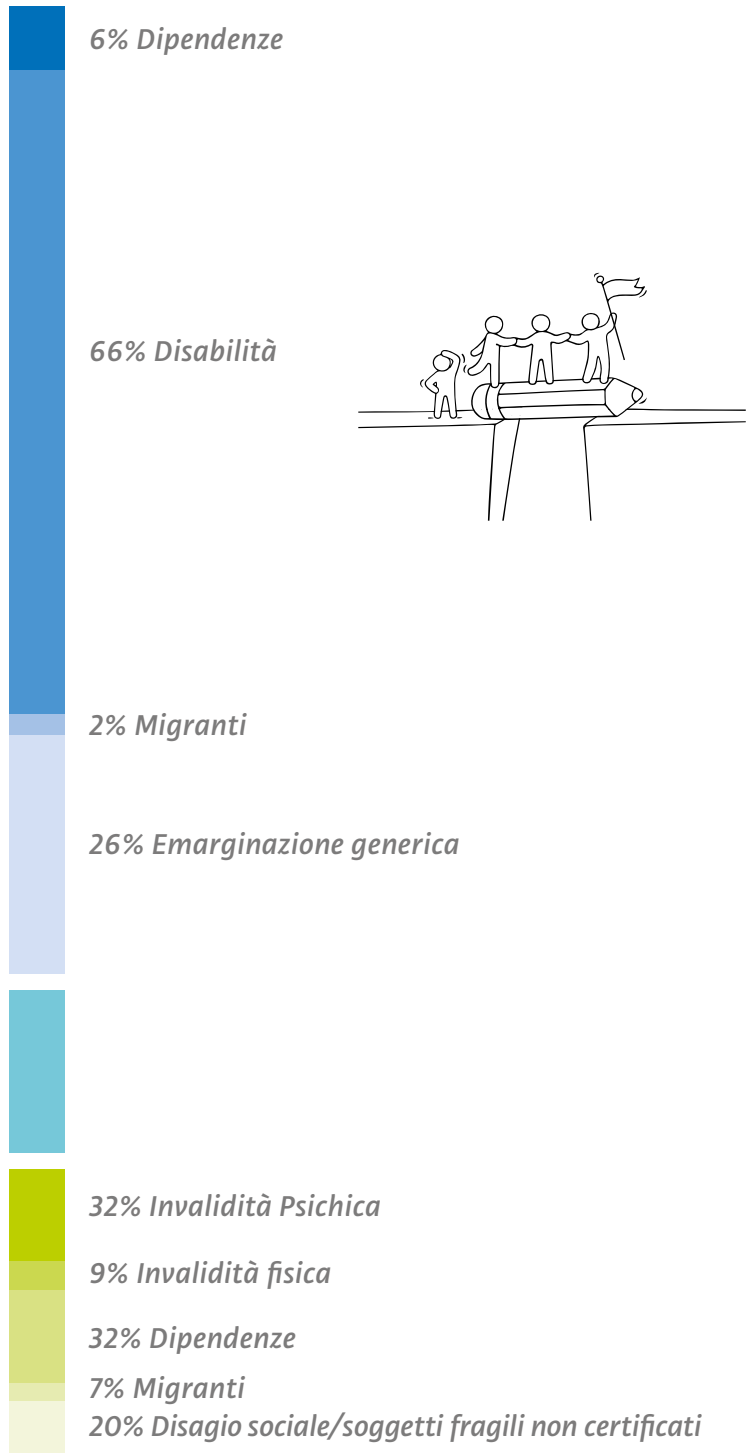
6% Dipendenze

66% Disabilità

2% Migranti

26% Emarginazione generica

32% Invalidità Psichica

9% Invalidità fisica

32% Dipendenze

7% Migranti

20% Disagio sociale/soggetti fragili non certificati